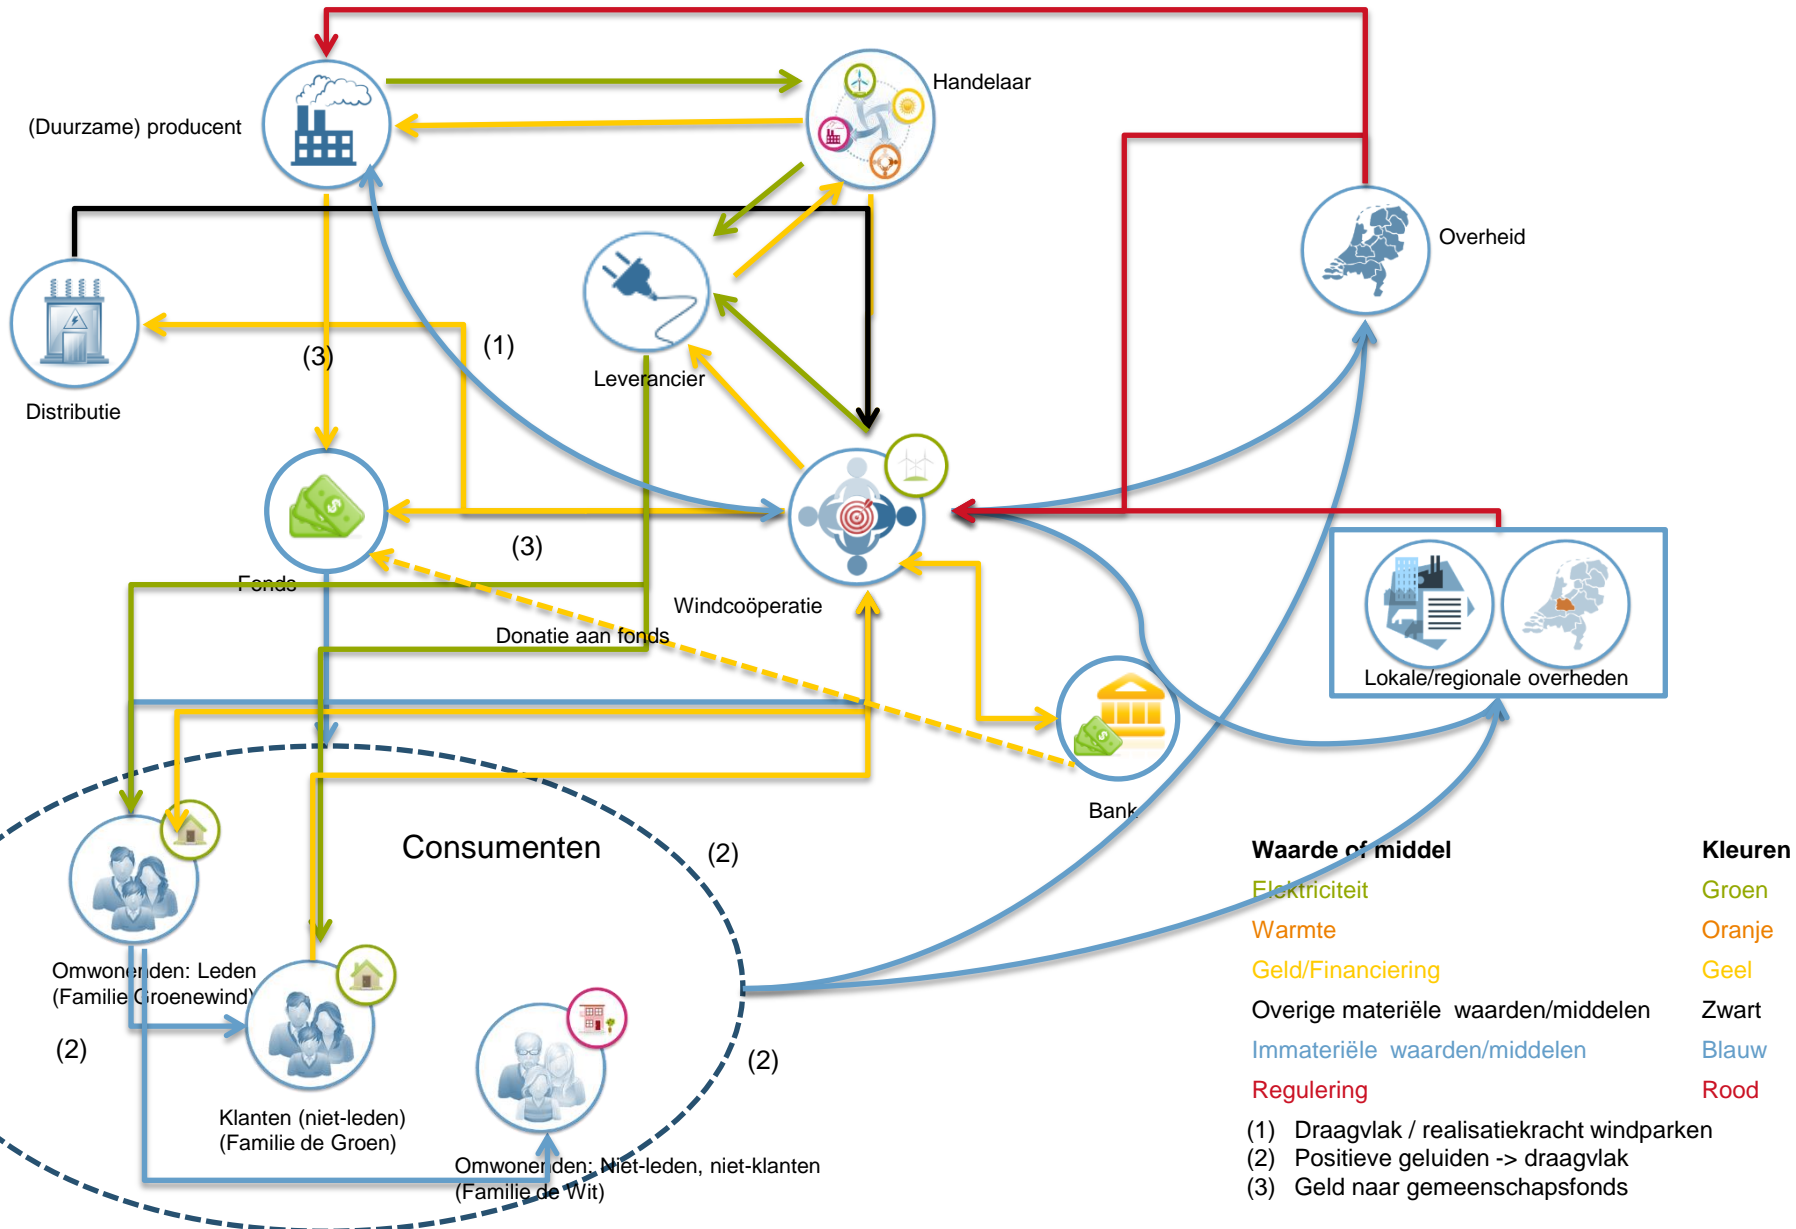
(Duurzame) producent

Handelaar

Overheid

Distributie

(3)

(1)

Leverancier

Fonds

(3)

Windcoöperatie

Donatie aan fonds

Lokale/regionale overheden

Bank

Consumenten

(2)

Omwonenden: Leden
(Familie Groenewind)

(2)

Klanten (niet-leden)
(Familie de Groen)

(2)

Omwonenden: Niet-leden, niet-klanten
(Familie de Wit)

| Waarde of middel | Kleuren |
|---|---|
| Elektriciteit | Groen |
| Warmte | Oranje |
| Geld/Financiering | Geel |
| Overige materiële waarden/middelen | Zwart |
| Immateriële waarden/middelen | Blauw |
| Regulering | Rood |

(1) Draagvlak / realisatiekracht windparken
(2) Positieve geluiden -> draagvlak
(3) Geld naar gemeenschapsfonds